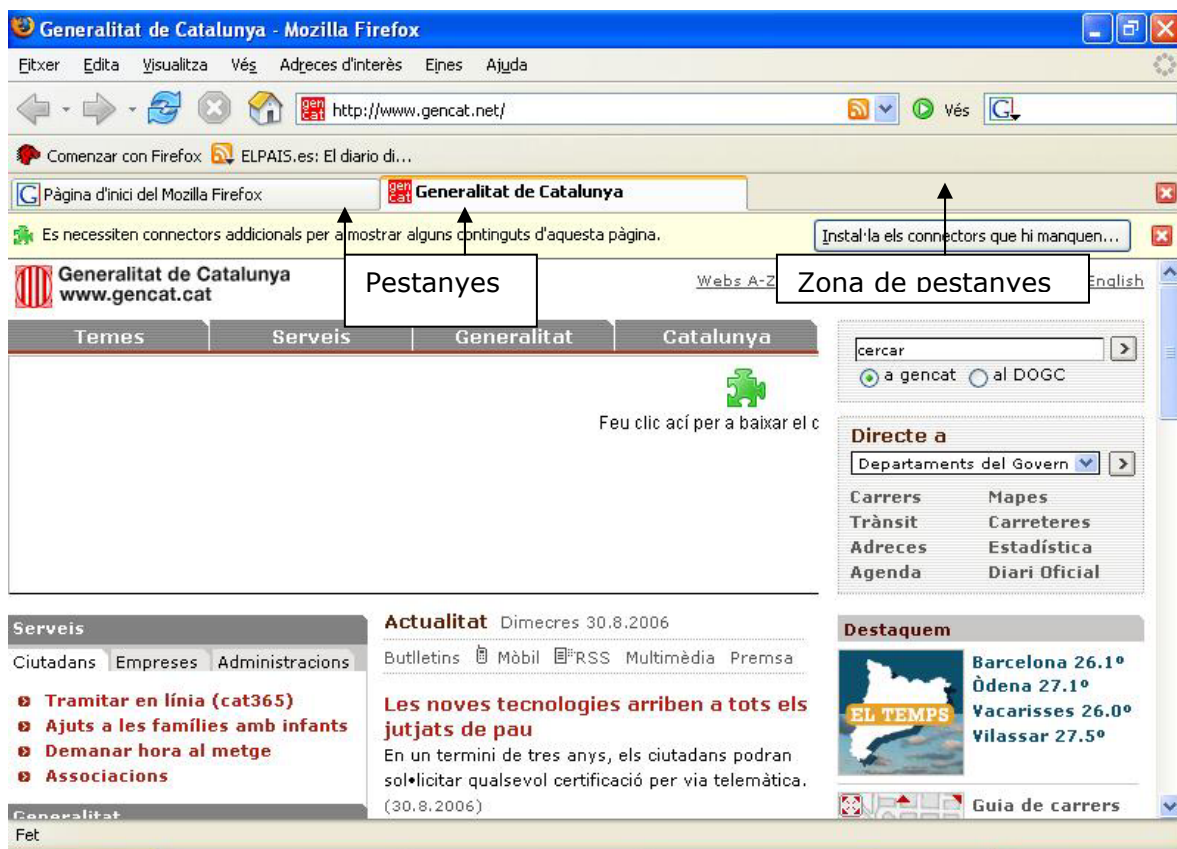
Generalitat de Catalunya - Mozilla Firefox

Fitxer Edita Visualitza Vés Adreces d'interès Eines Ajuda

gen cat http://www.gencat.net/

Vés

Comenzar con Firefox ELPAIS.es: El diario di...

Pàgina d'inici del Mozilla Firefox

gen cat Generalitat de Catalunya

Es necessiten connectors addicionals per a mostrar alguns continguts d'aquesta pàgina.

Instal·la els connectors que hi manquen...

Generalitat de Catalunya
www.gencat.cat

Pestanyes

Webs A-Z

Zona de pestanyes

English

Temes Serveis Generalitat Catalunya

cercar

a gencat al DOGC

Feu clic ací per a baixar el c

Directe a

Departaments del Govern

Carrers Mapes
Trànsit Carreteres
Adreces Estadística
Agenda Diari Oficial

Serveis

Ciutadans Empreses Administracions

Tramitar en línia (cat365)
Ajuts a les famílies amb infants
Demanar hora al metge
Associacions

Generalitat

Actualitat Dimecres 30.8.2006

Butlletins Mòbil RSS Multimèdia Premsa

Les noves tecnologies arriben a tots els jutjats de pau

En un termini de tres anys, els ciutadans podran sol•licitar qualsevol certificació per via telemàtica. (30.8.2006)

Destaquem

EL TEMPS

Barcelona 26.1º
Òdena 27.1º
Vacarisses 26.0º
Vilassar 27.5º

Guia de carrers

Fet